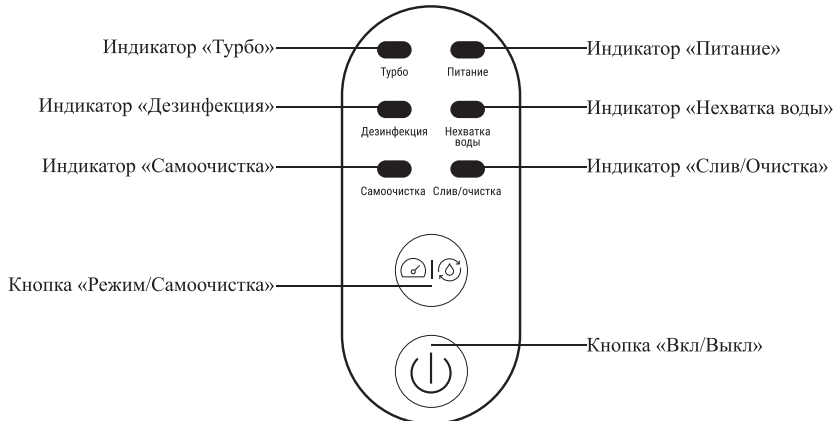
Индикатор «Турбо»
Турбо
Питание
Индикатор «Питание»

Индикатор «Дезинфекция»
Дезинфекция
Нехватка воды
Индикатор «Нехватка воды»

Индикатор «Самоочистка»
Самоочистка
Слив/очистка
Индикатор «Слив/Очистка»

Кнопка «Режим/Самоочистка»

Кнопка «Вкл/Выкл»